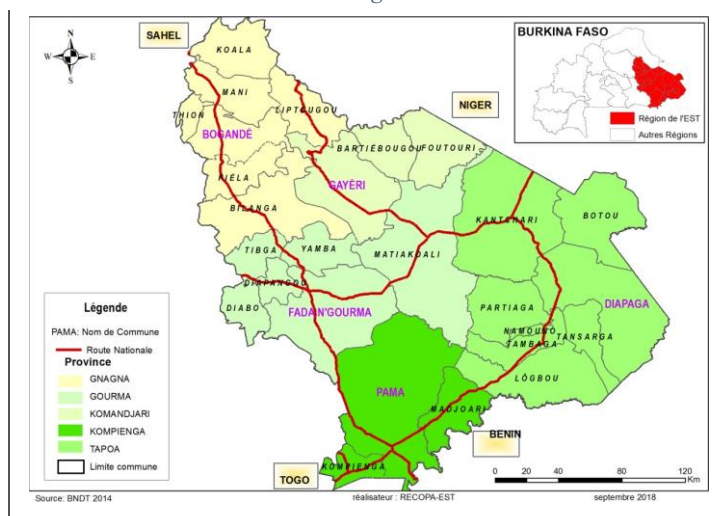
N
W E
S

SAHEL
KOALA
MANI
THION
BOGANDÉ
LIPTOUGOU
NIGER
BARTIÉBOUGOU
FOUTOURI
GAYÉRI
PIÉLA
BILANGA
TIBGA
YAMBA
MATIAKOALI
KANTCHARI
BOTOU
DIAPANGOU
DIABO
FADA N'GOURMA
PARTIAGA
NAMOUNOU
TAMBAGA
TANSARGA
DIAPAGA
LOGBOU
PAMA
MADJOARI
BENIN
TOGO
KOMPIENGA

BURKINA FASO
Région de l'EST
Autres Régions

Légende
PAMA: Nom de Commune
Route Nationale
Province
GNAGNA
GOURMA
KOMANDJARI
KOMPIENGA
TAPOA
Limite commune

0 20 40 80 120 Km

Source: BNDT 2014
réalisateur : RECOPA-EST
septembre 2018